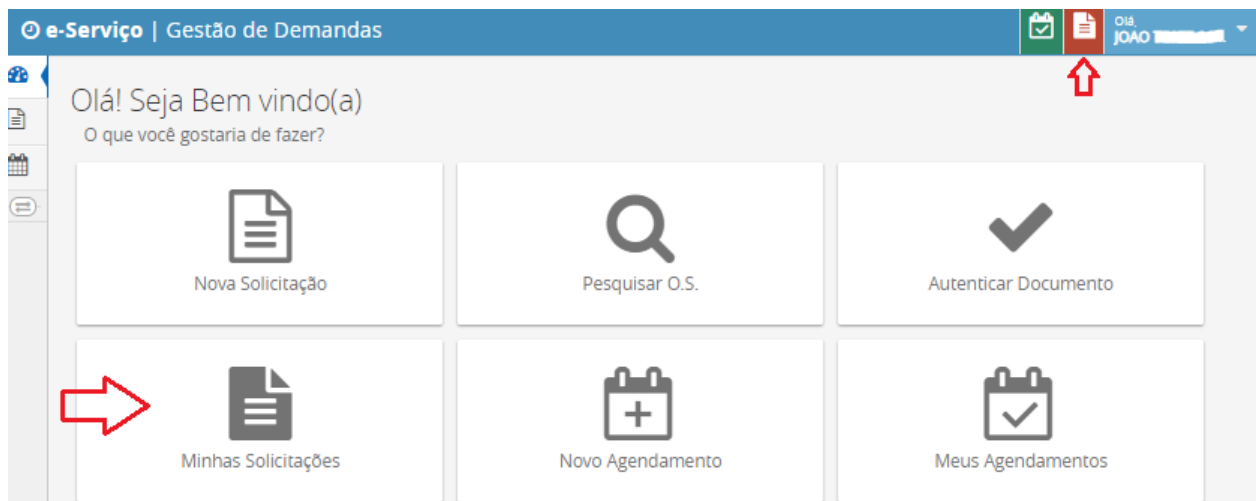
e-Serviço | Gestão de Demandas

Olá, JOAO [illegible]

Olá! Seja Bem vindo(a)
O que você gostaria de fazer?

Nova Solicitação

Pesquisar O.S.

Autenticar Documento

Minhas Solicitações

Novo Agendamento

Meus Agendamentos